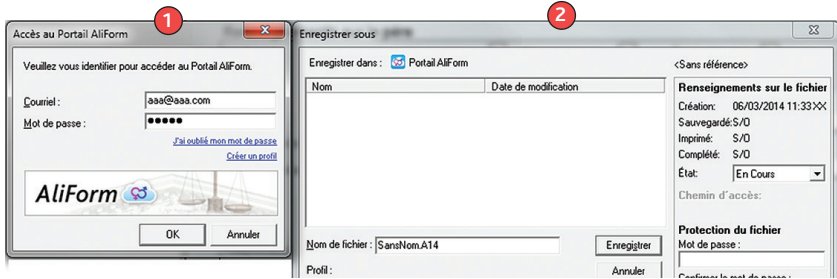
1

Accès au Portail AliForm

Veuillez vous identifier pour accéder au Portail AliForm.

Courriel : aaa@aaa.com

Mot de passe : ●●●●●

J'ai oublié mon mot de passe

Créer un profil

AliForm

OK

Annuler

2

Enregistrer sous

Enregistrer dans : Portail AliForm

| Nom | Date de modification |
|---|---|

Nom de fichier : SansNom.A14

Enregistrer

Profil :

Annuler

<Sans référence>

Renseignements sur le fichier

Création: 06/03/2014 11:33XX

Sauvegardé: S/O

Imprimé: S/O

Complété: S/O

État: En Cours

Chemin d'accès:

Protection du fichier

Mot de passe :

Confirmer le mot de passe :